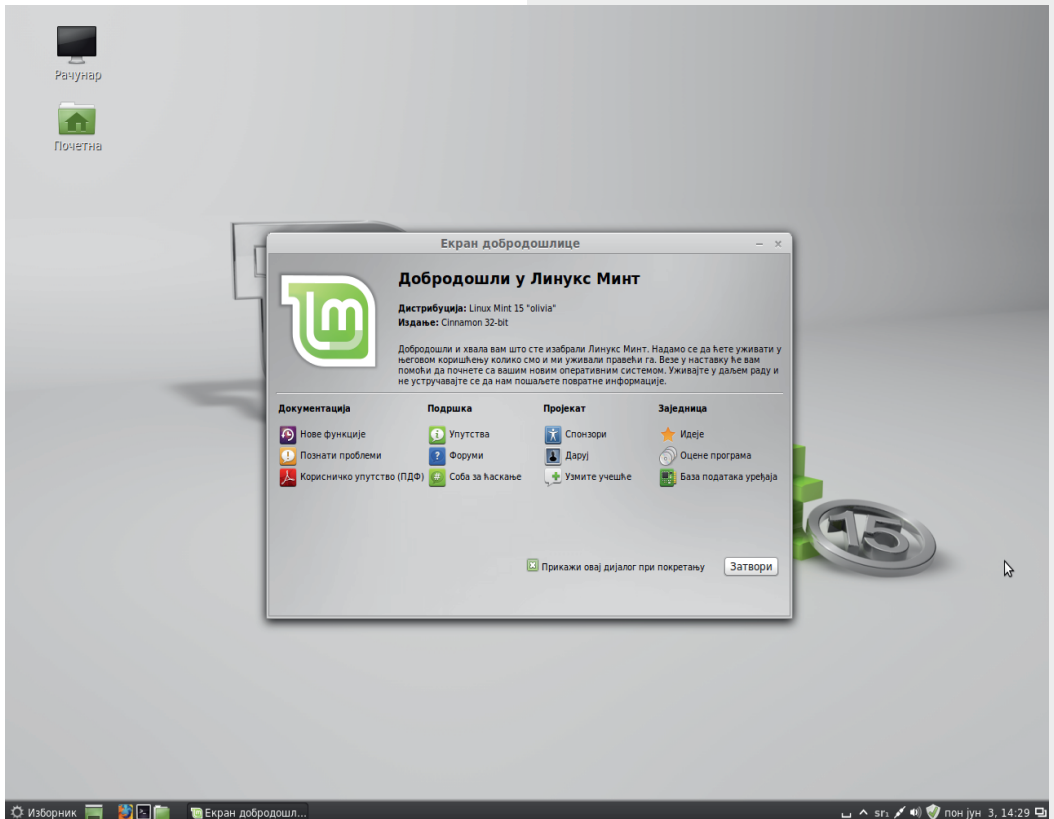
Рачунар

Почетна

Екран добродошлице

Добродошли у Линукс Минт

Дистрибуција: Linux Mint 15 "olivia"
Издање: Cinnamon 32-bit

Добродошли и хвала вам што сте изабрали Линукс Минт. Надамо се да ћете уживати у његовом коришћењу колико смо и ми уживали правећи га. Везе у наставку ће вам помоћи да почнете са вашим новим оперативним системом. Уживајте у даљем раду и не устручавајте се да нам пошаљете повратне информације.

| Документација | Подршка | Пројекат | Заједница |
|---|---|---|---|
| Нове функције | Упутства | Спонзори | Идеје |
| Познати проблеми | Форуми | Даруј | Оцене програма |
| Корисничко упутство (ПДФ) | Соба за ћаскање | Узмите учешће | База података уређаја |

Прикажи овај дијалог при покретању

Затвори

15

Изборник

Екран добродошл...

sr₁

пон јун 3, 14:29